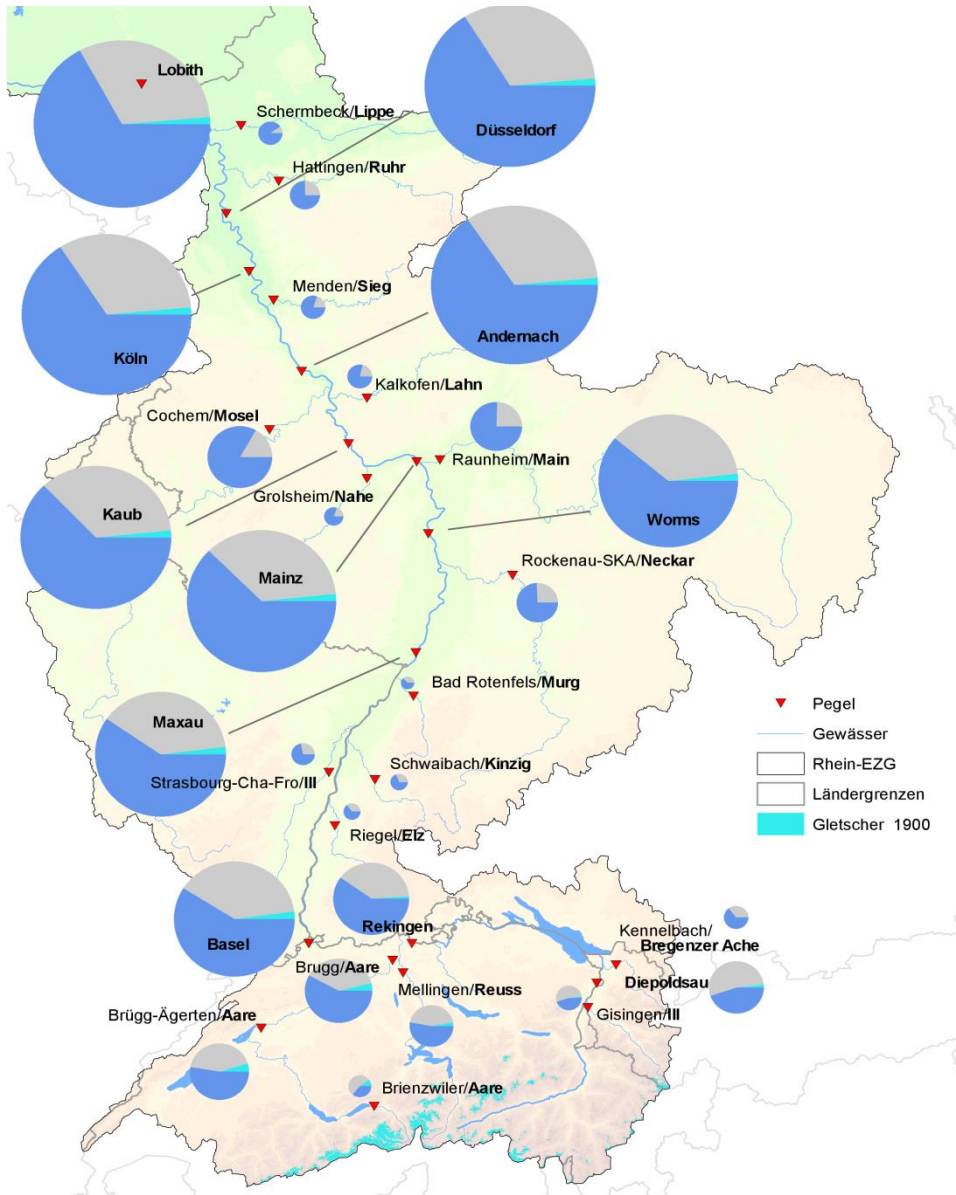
Lobith

Schermbeck/Lippe

Düsseldorf

Hattingen/Ruhr

Köln

Menden/Sieg

Andernach

Kalkofen/Lahn

Cochem/Mosel

Raunheim/Main

Grolsheim/Nahe

Kaub

Worms

Mainz

Rockenau-SKA/Neckar

Bad Rotenfels/Murg

Maxau

Schwaibach/Kinzig

Strasbourg-Cha-Fro/Ill

Riegel/Elz

Basel

Rekingen

Kennelbach/ Bregenzer Ache

Diepoldsau

Brugg/Aare

Mellingen/Reuss

Brügg-Ägerten/Aare

Gisingen/Ill

Brienzwiler/Aare

Pegel

Gewässer

Rhein-EZG

Ländergrenzen

Gletscher 1900